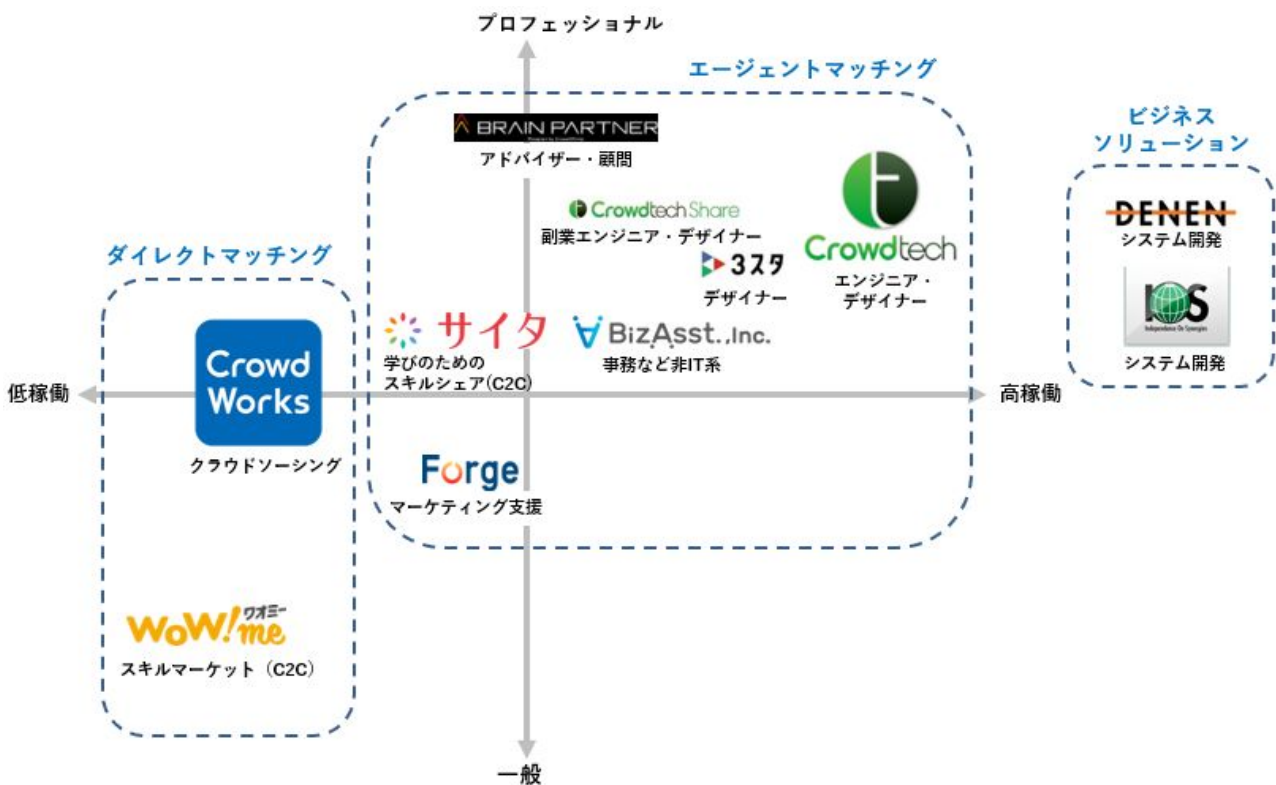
プロフェッショナル

エージェントマッチング

BRAIN PARTNER
アドバイザー・顧問

Crowdtech Share
副業エンジニア・デザイナー

3スタ
デザイナー

Crowdtech
エンジニア・デザイナー

ビジネスソリューション

DENEN
システム開発

IOS
Independence On Synergies
システム開発

ダイレクトマッチング

サイタ
学びのためのスキルシェア(C2C)

BizAsst. .Inc.
事務など非IT系

低稼働

Crowd Works
クラウドソーシング

高稼働

Forge
マーケティング支援

WoW! me ワオミー
スキルマーケット（C2C）

一般